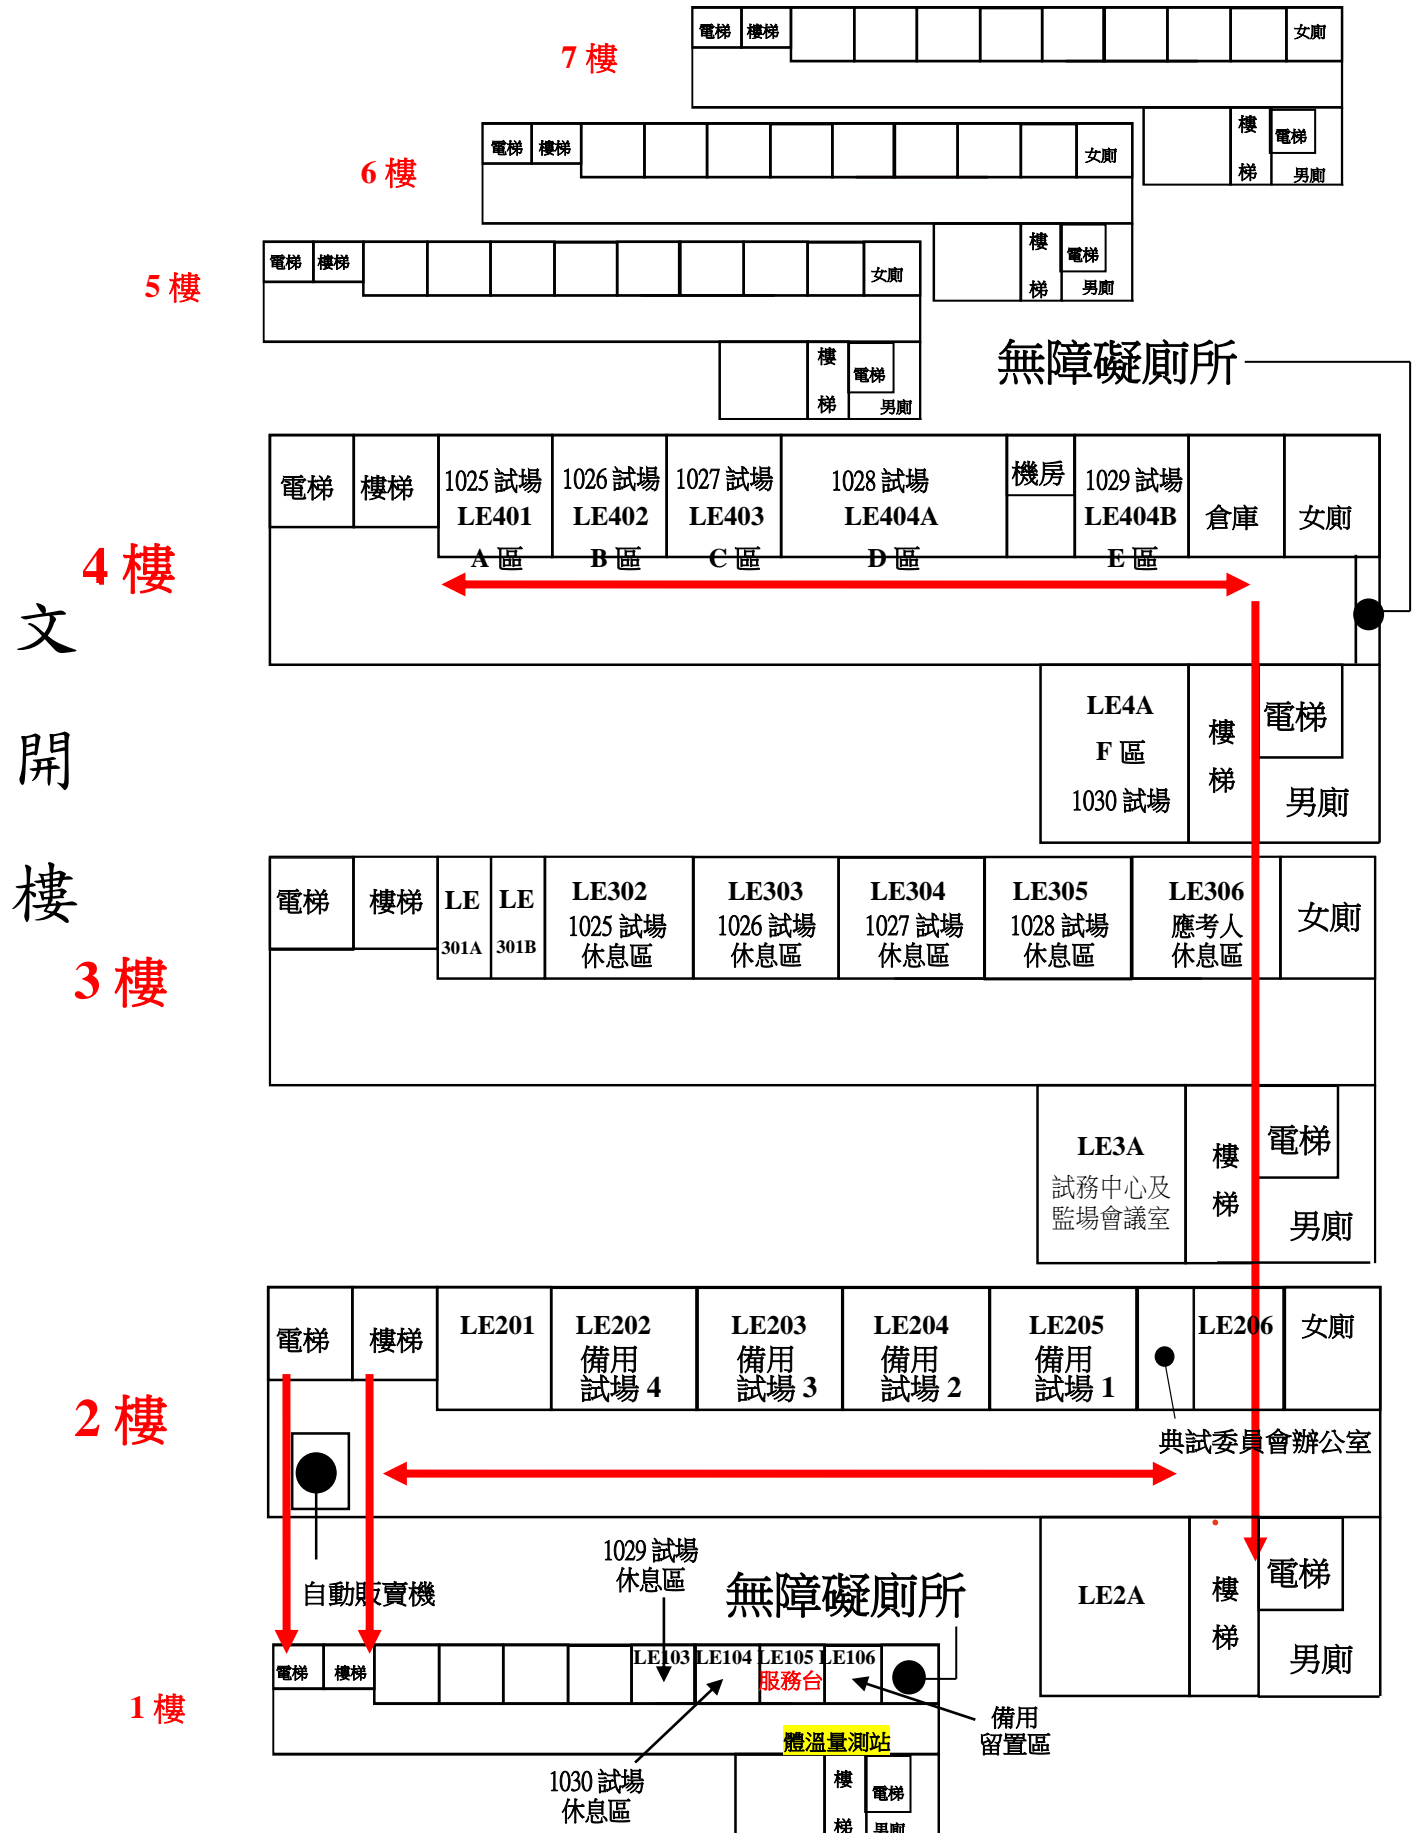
7 樓

電梯 樓梯 女廁

樓梯 電梯 男廁

6 樓

電梯 樓梯 女廁

樓梯 電梯 男廁

5 樓

電梯 樓梯 女廁

樓梯 電梯 男廁

無障礙廁所

文開樓

4 樓

電梯 樓梯 1025 試場 LE401 A 區 1026 試場 LE402 B 區 1027 試場 LE403 C 區 1028 試場 LE404A D 區 機房 1029 試場 LE404B E 區 倉庫 女廁

LE4A F 區 1030 試場 樓梯 電梯 男廁

3 樓

電梯 樓梯 LE 301A LE 301B LE302 1025 試場 休息區 LE303 1026 試場 休息區 LE304 1027 試場 休息區 LE305 1028 試場 休息區 LE306 應考人 休息區 女廁

LE3A 試務中心及 監場會議室 樓梯 電梯 男廁

2 樓

電梯 樓梯 LE201 LE202 備用 試場 4 LE203 備用 試場 3 LE204 備用 試場 2 LE205 備用 試場 1 LE206 女廁

典試委員會辦公室

LE2A 樓梯 電梯 男廁

自動販賣機

1029 試場 休息區

無障礙廁所

1 樓

電梯 樓梯 LE103 LE104 LE105 LE106 服務台

備用 留置區

體溫量測站

1030 試場 休息區

樓梯 電梯 男廁